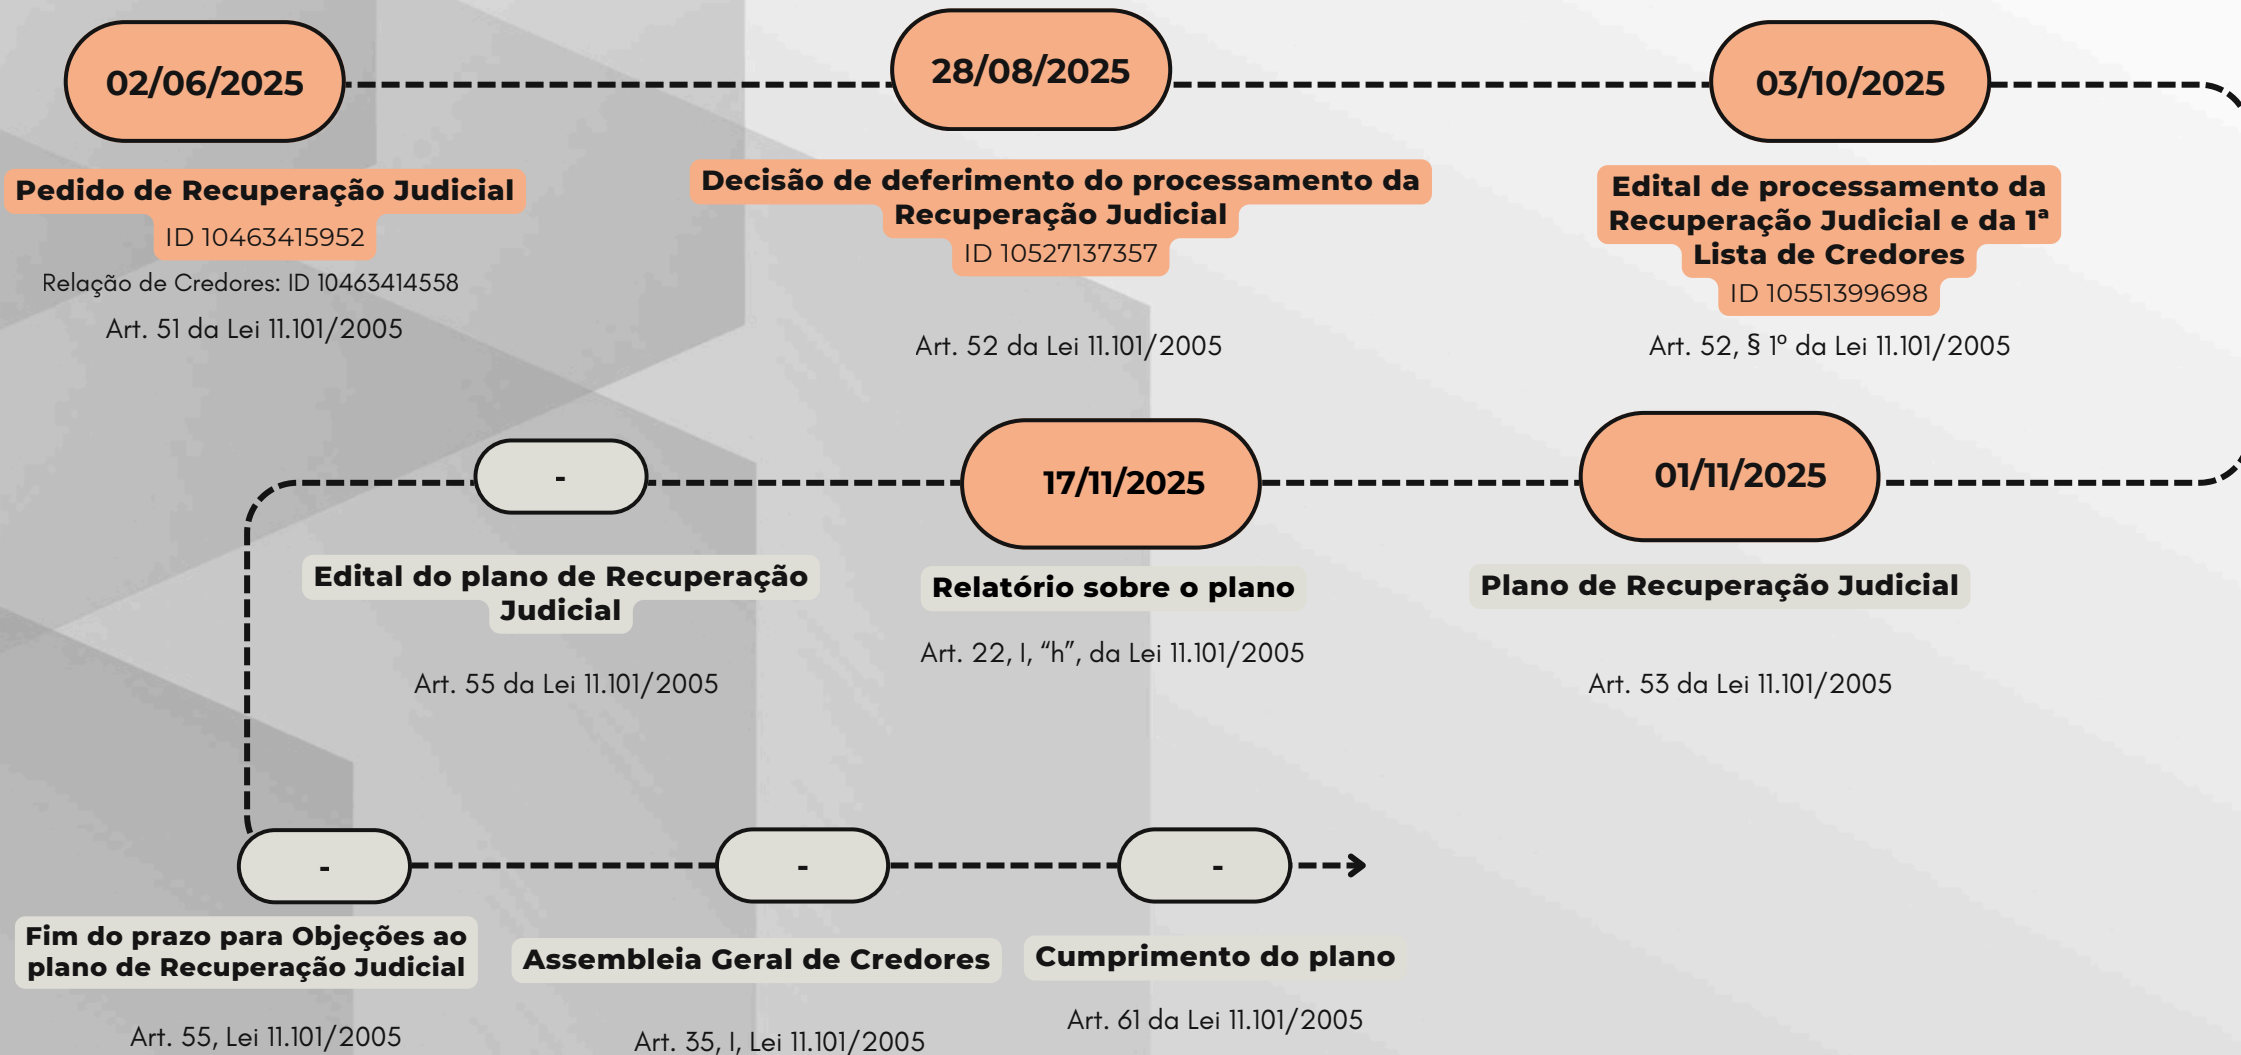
02/06/2025

Pedido de Recuperação Judicial

ID 10463415952

Relação de Credores: ID 10463414558

Art. 51 da Lei 11.101/2005

28/08/2025

Decisão de deferimento do processamento da Recuperação Judicial

ID 10527137357

Art. 52 da Lei 11.101/2005

03/10/2025

Edital de processamento da Recuperação Judicial e da 1ª Lista de Credores

ID 10551399698

Art. 52, § 1º da Lei 11.101/2005

01/11/2025

Plano de Recuperação Judicial

Art. 53 da Lei 11.101/2005

17/11/2025

Relatório sobre o plano

Art. 22, I, "h", da Lei 11.101/2005

-

Edital do plano de Recuperação Judicial

Art. 55 da Lei 11.101/2005

-

Fim do prazo para Objeções ao plano de Recuperação Judicial

Art. 55, Lei 11.101/2005

-

Assembleia Geral de Credores

Art. 35, I, Lei 11.101/2005

-

Cumprimento do plano

Art. 61 da Lei 11.101/2005